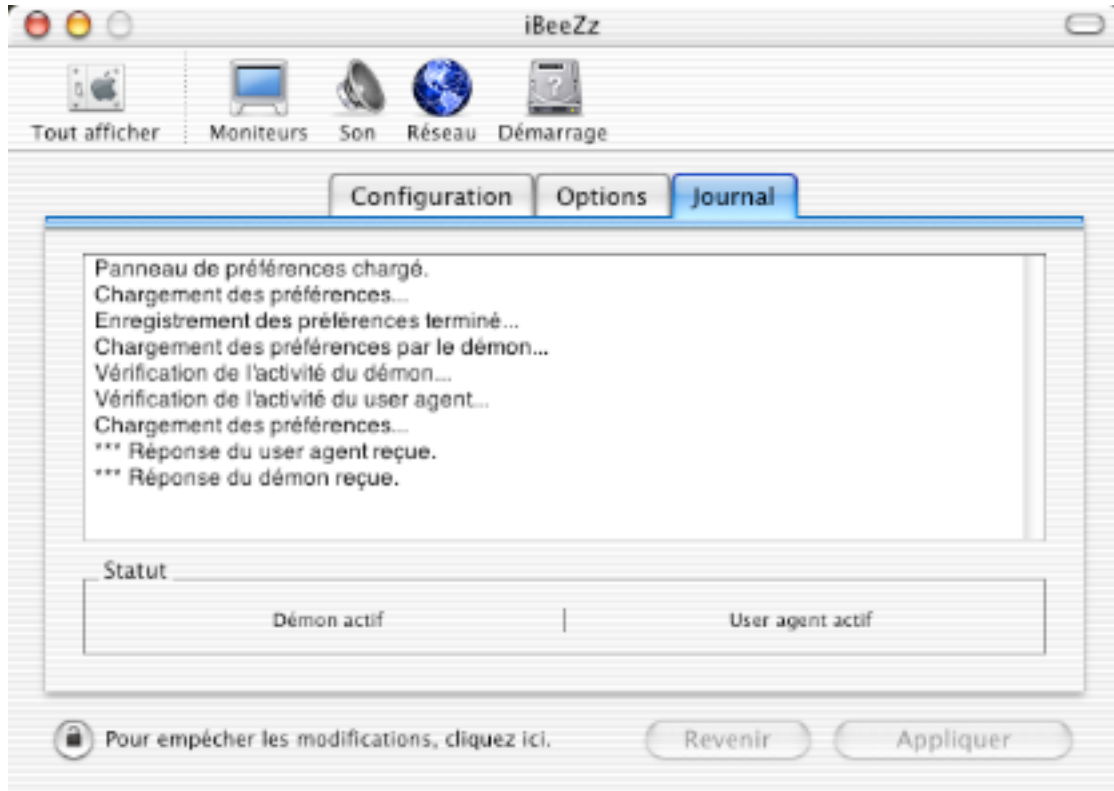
iBeeZz

Tout afficher Moniteurs Son Réseau Démarrage

Configuration Options Journal

Panneau de préférences chargé.
Chargement des préférences...
Enregistrement des préférences terminé...
Chargement des préférences par le démon...
Vérification de l'activité du démon...
Vérification de l'activité du user agent...
Chargement des préférences...
*** Réponse du user agent reçue.
*** Réponse du démon reçue.

Statut

Démon actif | User agent actif

Pour empêcher les modifications, cliquez ici.

Revenir Appliquer